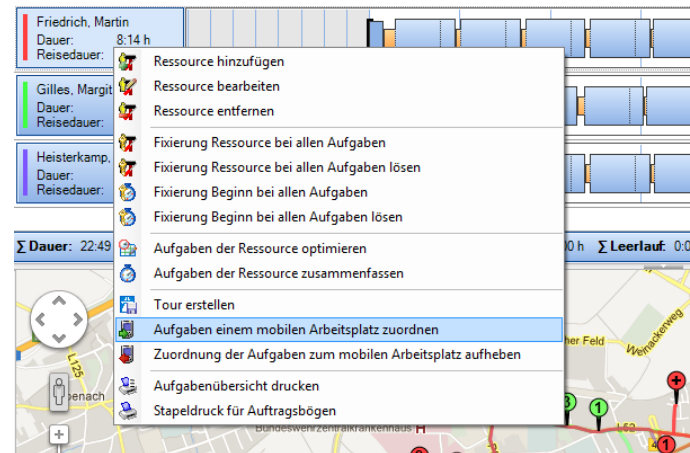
Friedrich, Martin
Dauer: 8:14 h
Reisedauer:

Gilles, Margit
Dauer:
Reisedauer:

Heisterkamp,
Dauer:
Reisedauer:

∑ Dauer: 22:49

0 h ∑ Leerlauf: 0:0

Ressource hinzufügen
Ressource bearbeiten
Ressource entfernen
Fixierung Ressource bei allen Aufgaben
Fixierung Ressource bei allen Aufgaben lösen
Fixierung Beginn bei allen Aufgaben
Fixierung Beginn bei allen Aufgaben lösen
Aufgaben der Ressource optimieren
Aufgaben der Ressource zusammenfassen
Tour erstellen
Aufgaben einem mobilen Arbeitsplatz zuordnen
Zuordnung der Aufgaben zum mobilen Arbeitsplatz aufheben
Aufgabenübersicht drucken
Stapeldruck für Auftragsbögen

L125
enach
Bundeswehrzentralkrankenhaus
her Feld
Wenackerweg
L52
3
1
1
4
+